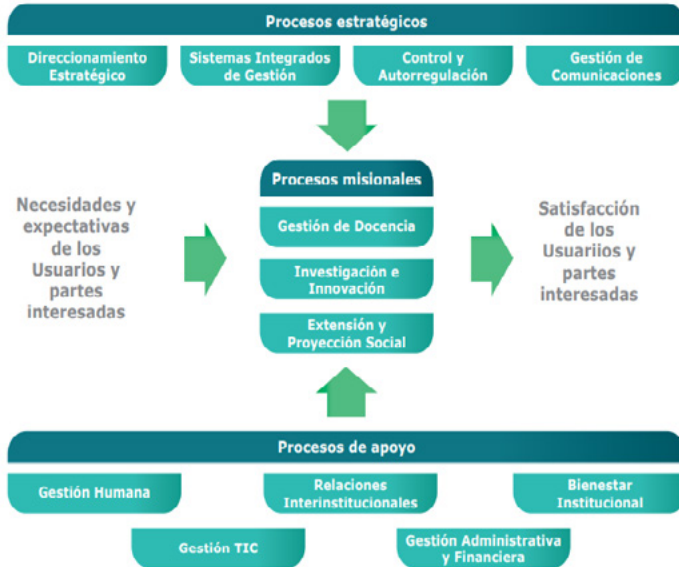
Procesos estratégicos

Direccionamiento Estratégico

Sistemas Integrados de Gestión

Control y Autorregulación

Gestión de Comunicaciones

Necesidades y expectativas de los Usuarios y partes interesadas

Procesos misionales

Gestión de Docencia

Investigación e Innovación

Extensión y Proyección Social

Satisfacción de los Usuariios y partes interesadas

Procesos de apoyo

Gestión Humana

Relaciones Interinstitucionales

Bienestar Institucional

Gestión TIC

Gestión Administrativa y Financiera